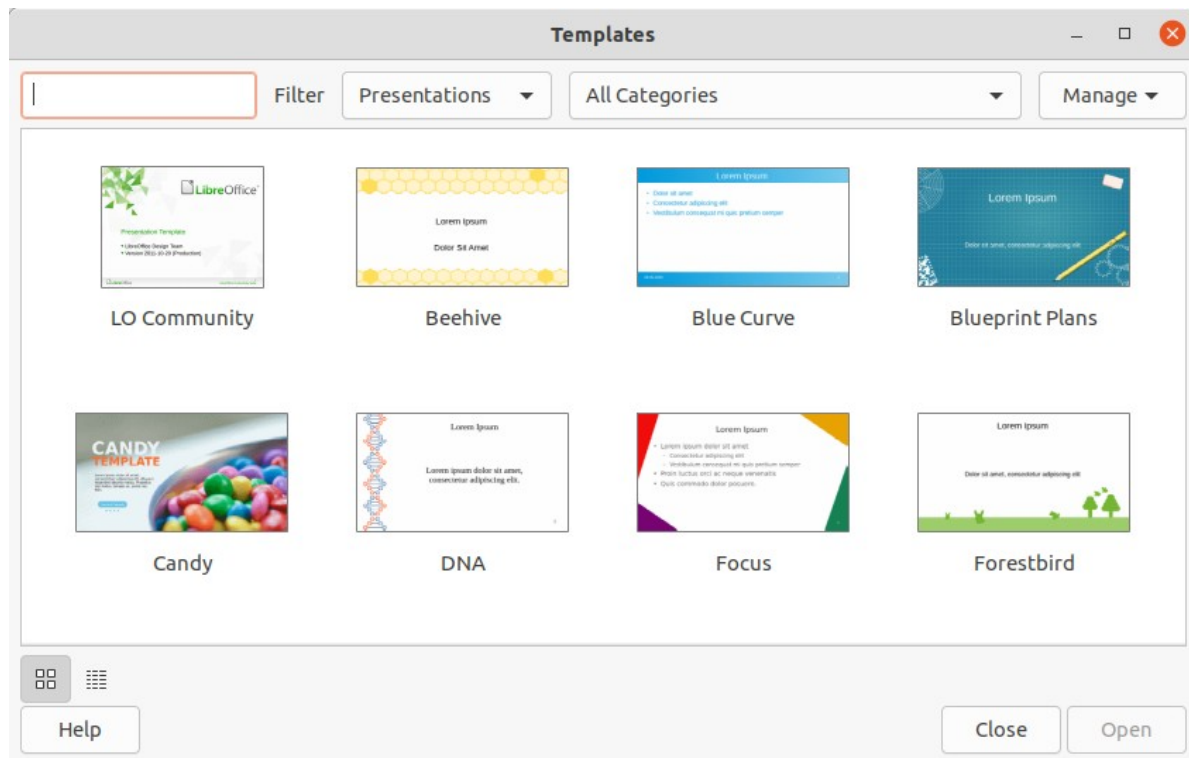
Templates

Filter Presentations All Categories Manage

LibreOffice
Presentation Template
• LibreOffice Design Team
• Version 2011-10-29 (Production)

LO Community

Lorem Ipsum
Dolor Sit Amet

Beehive

Lorem Ipsum
• Dolor sit amet
• Consectetur adipiscing elit
• Vestibulum consequat mi quis pretium semper

Blue Curve

Lorem Ipsum
Dolor sit amet, consectetur adipiscing elit

Blueprint Plans

CANDY
TEMPLATE

Candy

Lorem Ipsum
Lorem ipsum dolor sit amet, consectetur adipiscing elit.

DNA

Lorem Ipsum
• Lorem ipsum dolor sit amet
• Consectetur adipiscing elit
• Vestibulum consequat mi quis pretium semper
• Proin luctus orci ac neque venenatis
• Quis commodo dolor posuere.

Focus

Lorem Ipsum
Dolor sit amet, consectetur adipiscing elit

Forestbird

Help Close Open